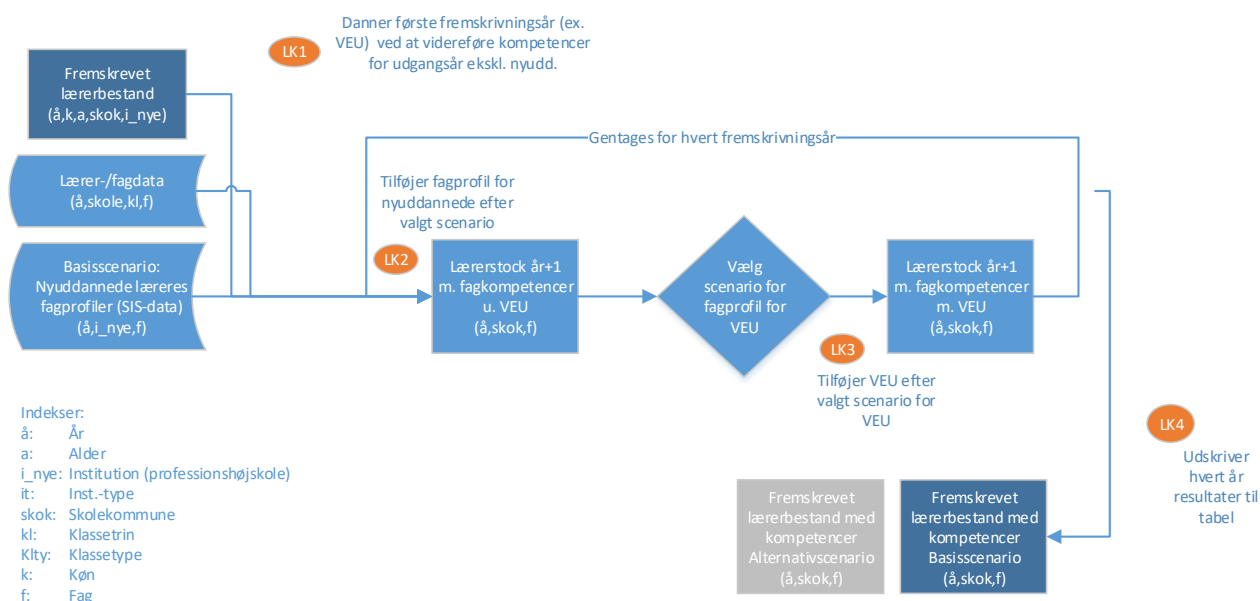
LK1

Danner første fremskrivningsår (ex. VEU) ved at videreføre kompetencer for udgangsår ekskl. nyudd.

Fremskrevet lærerbestand (å,k,a,skok,i_nye)

Lærer-/fagdata (å,skole,kl,f)

Basisscenario: Nyuddannede læreres fagprofiler (SIS-data) (å,i_nye,f)

Gentages for hvert fremskrivningsår

Tilføjer fagprofil for nyuddannede efter valgt scenario

LK2

Lærerstock år+1 m. fagkompetencer u. VEU (å,skok,f)

Vælg scenario for fagprofil for VEU

Lærerstock år+1 m. fagkompetencer m. VEU (å,skok,f)

LK3

Tilføjer VEU efter valgt scenario for VEU

LK4

Udskriver hvert år resultater til tabel

Indekser:
å: År
a: Alder
i_nye: Institution (professionshøjskole)
it: Inst.-type
skok: Skolekommune
kl: Klassetrin
Klty: Klassetype
k: Køn
f: Fag

Fremskrevet lærerbestand med kompetencer Alternativscenario (å,skok,f)

Fremskrevet lærerbestand med kompetencer Basisscenario (å,skok,f)